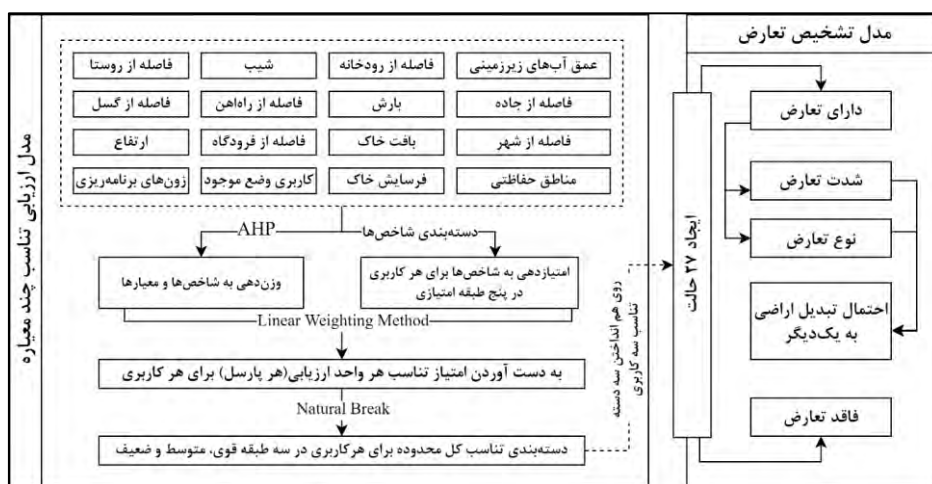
مدل تشخیص تعارض

دارای تعارض

شدت تعارض

نوع تعارض

احتمال تبدیل اراضی به یک‌دیگر

فاقد تعارض

ایجاد ۲۷ حالت

روی هم انداختن سه دسته تناسب سه کاربری

مدل ارزیابی تناسب چند معیاره

| عمق آب‌های زیرزمینی | فاصله از رودخانه | شیب | فاصله از روستا |
|---|---|---|---|
| فاصله از جاده | بارش | فاصله از راه‌اهن | فاصله از گسل |
| فاصله از شهر | بافت خاک | فاصله از فرودگاه | ارتفاع |
| مناطق حفاظتی | فرسایش خاک | کاربری وضع موجود | زون‌های برنامه‌ریزی |

دسته‌بندی شاخص‌ها

AHP

امتیازدهی به شاخص‌ها برای هر کاربری در پنج طبقه امتیازی

وزن‌دهی به شاخص‌ها و معیارها

Linear Weighting Method

به دست آوردن امتیاز تناسب هر واحد ارزیابی(هر پارسل) برای هر کاربری

Natural Break

دسته‌بندی تناسب کل محدوده برای هرکاربری در سه طبقه قوی، متوسط و ضعیف